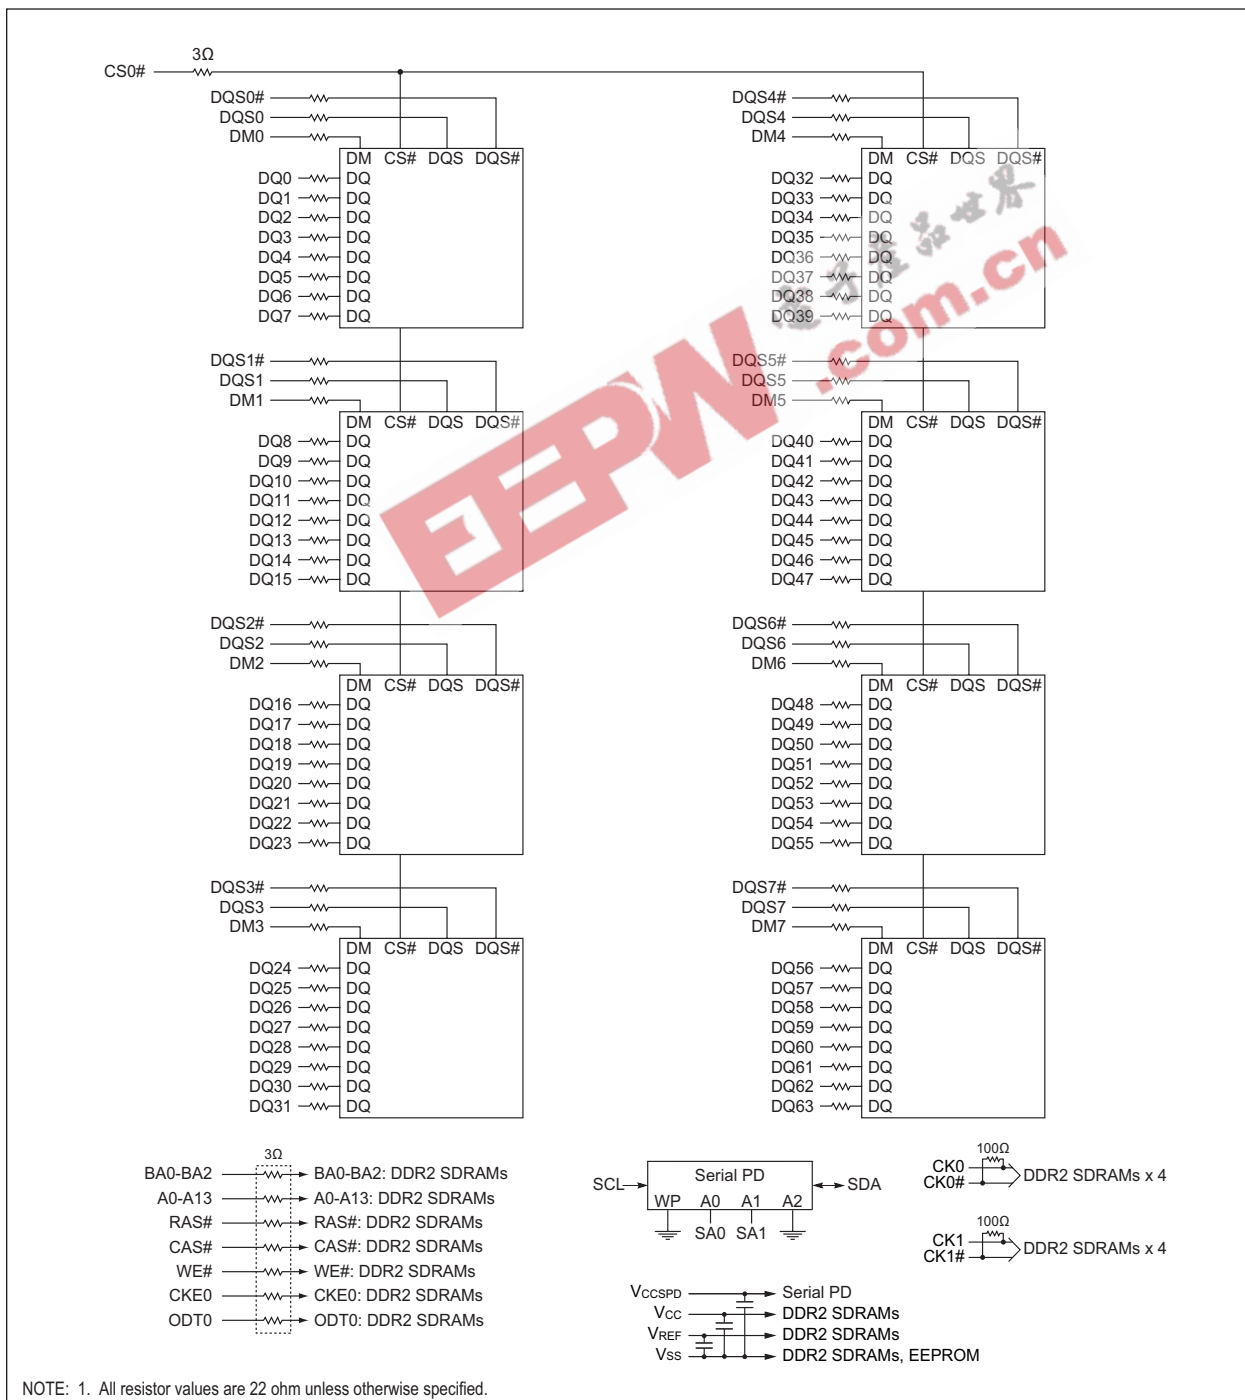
3Ω
CS0#
DQS0#
DQS0
DM0
DM CS# DQS DQS#
DQ0 DQ
DQ1 DQ
DQ2 DQ
DQ3 DQ
DQ4 DQ
DQ5 DQ
DQ6 DQ
DQ7 DQ

DQS1#
DQS1
DM1
DM CS# DQS DQS#
DQ8 DQ
DQ9 DQ
DQ10 DQ
DQ11 DQ
DQ12 DQ
DQ13 DQ
DQ14 DQ
DQ15 DQ

DQS2#
DQS2
DM2
DM CS# DQS DQS#
DQ16 DQ
DQ17 DQ
DQ18 DQ
DQ19 DQ
DQ20 DQ
DQ21 DQ
DQ22 DQ
DQ23 DQ

DQS3#
DQS3
DM3
DM CS# DQS DQS#
DQ24 DQ
DQ25 DQ
DQ26 DQ
DQ27 DQ
DQ28 DQ
DQ29 DQ
DQ30 DQ
DQ31 DQ

DQS4#
DQS4
DM4
DM CS# DQS DQS#
DQ32 DQ
DQ33 DQ
DQ34 DQ
DQ35 DQ
DQ36 DQ
DQ37 DQ
DQ38 DQ
DQ39 DQ

DQS5#
DQS5
DM5
DM CS# DQS DQS#
DQ40 DQ
DQ41 DQ
DQ42 DQ
DQ43 DQ
DQ44 DQ
DQ45 DQ
DQ46 DQ
DQ47 DQ

DQS6#
DQS6
DM6
DM CS# DQS DQS#
DQ48 DQ
DQ49 DQ
DQ50 DQ
DQ51 DQ
DQ52 DQ
DQ53 DQ
DQ54 DQ
DQ55 DQ

DQS7#
DQS7
DM7
DM CS# DQS DQS#
DQ56 DQ
DQ57 DQ
DQ58 DQ
DQ59 DQ
DQ60 DQ
DQ61 DQ
DQ62 DQ
DQ63 DQ

EEPW .com.cn

3Ω
BA0-BA2 BA0-BA2: DDR2 SDRAMs
A0-A13 A0-A13: DDR2 SDRAMs
RAS# RAS#: DDR2 SDRAMs
CAS# CAS#: DDR2 SDRAMs
WE# WE#: DDR2 SDRAMs
CKE0 CKE0: DDR2 SDRAMs
ODT0 ODT0: DDR2 SDRAMs

SCL Serial PD SDA
WP A0 A1 A2
SA0 SA1

100Ω
CK0
CK0# DDR2 SDRAMs x 4
100Ω
CK1
CK1# DDR2 SDRAMs x 4

$V_{CCSPD}$ Serial PD
$V_{CC}$ DDR2 SDRAMs
$V_{REF}$ DDR2 SDRAMs
$V_{SS}$ DDR2 SDRAMs, EEPROM

NOTE: 1. All resistor values are 22 ohm unless otherwise specified.